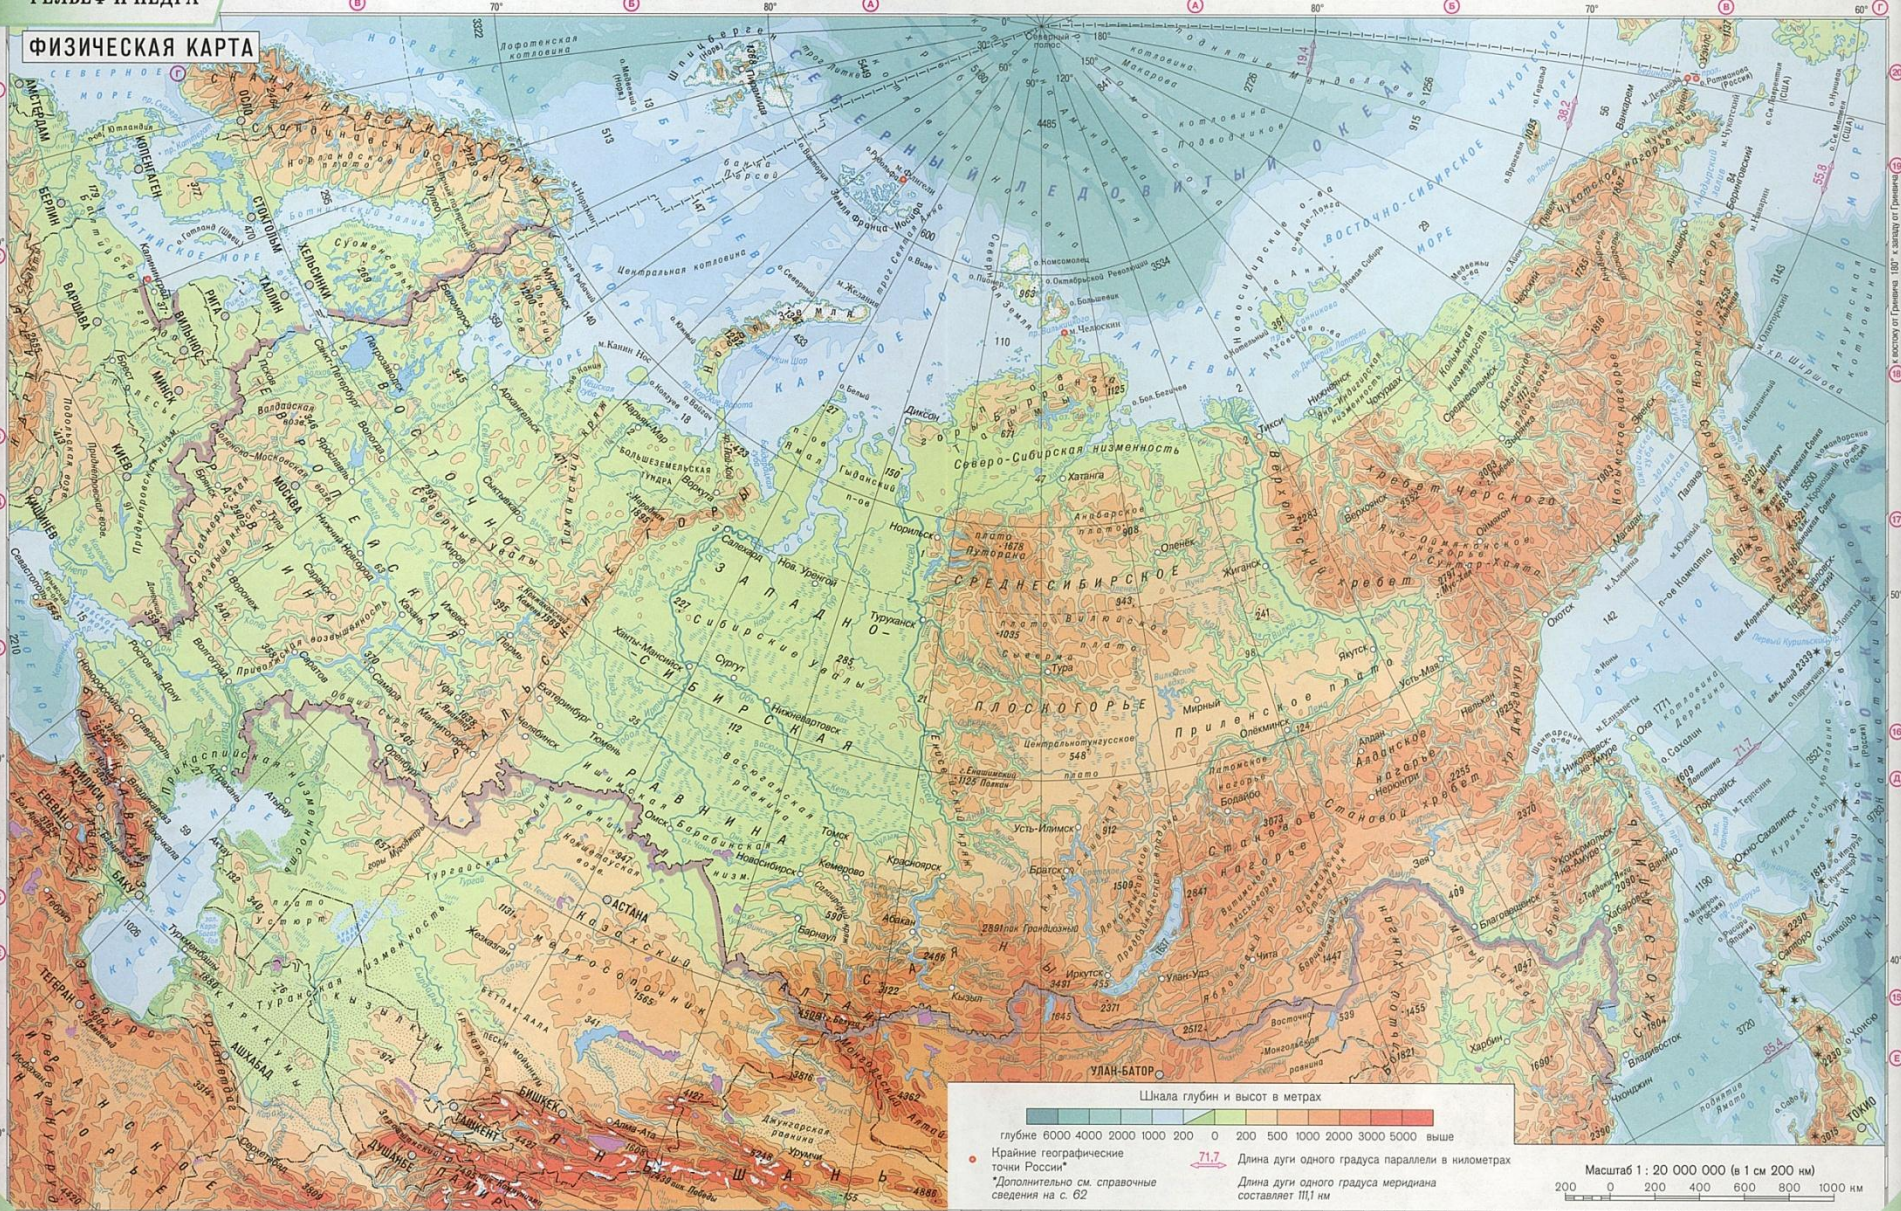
РЕЛЬЕФ И НЕДРА

ФИЗИЧЕСКАЯ КАРТА

СЕВЕРНЫЙ ЛЕДОВИТЫЙ ОКЕАН

БАРЕНЦЕВО МОРЕ

КАРСКОЕ МОРЕ

МОРЕ ЛАПТЕВЫХ

ВОСТОЧНО-СИБИРСКОЕ МОРЕ

ЧУКОТСКОЕ МОРЕ

БЕРИНГОВО МОРЕ

ОХОТСКОЕ МОРЕ

КАСПИЙСКОЕ МОРЕ

СЕВЕРНОЕ МОРЕ

ВОСТОЧНО-ЕВРОПЕЙСКАЯ РАВНИНА

ЗАПАДНО-СИБИРСКАЯ РАВНИНА

СРЕДНЕСИБИРСКОЕ ПЛОСКОГОРЬЕ

Северо-Сибирская низменность

Туранская низменность

Прикаспийская низменность

УРАЛЬСКИЕ ГОРЫ

Сибирские увалы

Приленское плато

Становой хребет

Верхоянский хребет

хребет Черского

плато Путорана

АЛТАЙ

САЯНЫ

ТЯНЬ-ШАНЬ

МОСКВА

ОСЛО

СТОКГОЛЬМ

ХЕЛЬСИНКИ

ТАЛЛИН

РИГА

ВИЛЬНЮС

МИНСК

КИЕВ

ВАРШАВА

БЕРЛИН

КОПЕНГАГЕН

АМСТЕРДАМ

КИШИНЕВ

ТБИЛИСИ

ЕРЕВАН

БАКУ

ТЕГЕРАН

АШХАБАД

ТАШКЕНТ

ДУШАНБЕ

БИШКЕК

АСТАНА

УЛАН-БАТОР

ТОКИО

Санкт-Петербург

Екатеринбург

Новосибирск

Омск

Томск

Красноярск

Иркутск

Якутск

Норильск

Хатанга

Тикси

Диксон

Магадан

Охотск

Хабаровск

Владивосток

Сургут

Нижневартовск

Салехард

Тюмень

Челябинск

Мирный

Олёкминск

Нерюнгри

Благовещенск

Улан-Удэ

Барнаул

Кемерово

Братск

Усть-Илимск

Бодайбо

Туруханск

Ханты-Мансийск

Новый Уренгой

о. Врангеля

Новосибирские о-ва

Северная Земля

Новая Земля

Земля Франца-Иосифа

Шпицберген

о. Сахалин

м. Челюскин

м. Дежнёва

Шкала глубин и высот в метрах

глубже 6000 4000 2000 1000 200 0 200 500 1000 2000 3000 5000 выше

Крайние географические точки России*

*Дополнительно см. справочные сведения на с. 62

71,7 Длина дуги одного градуса параллели в километрах

Длина дуги одного градуса меридиана составляет 111,1 км

Масштаб 1 : 20 000 000 (в 1 см 200 км)

200 0 200 400 600 800 1000 км